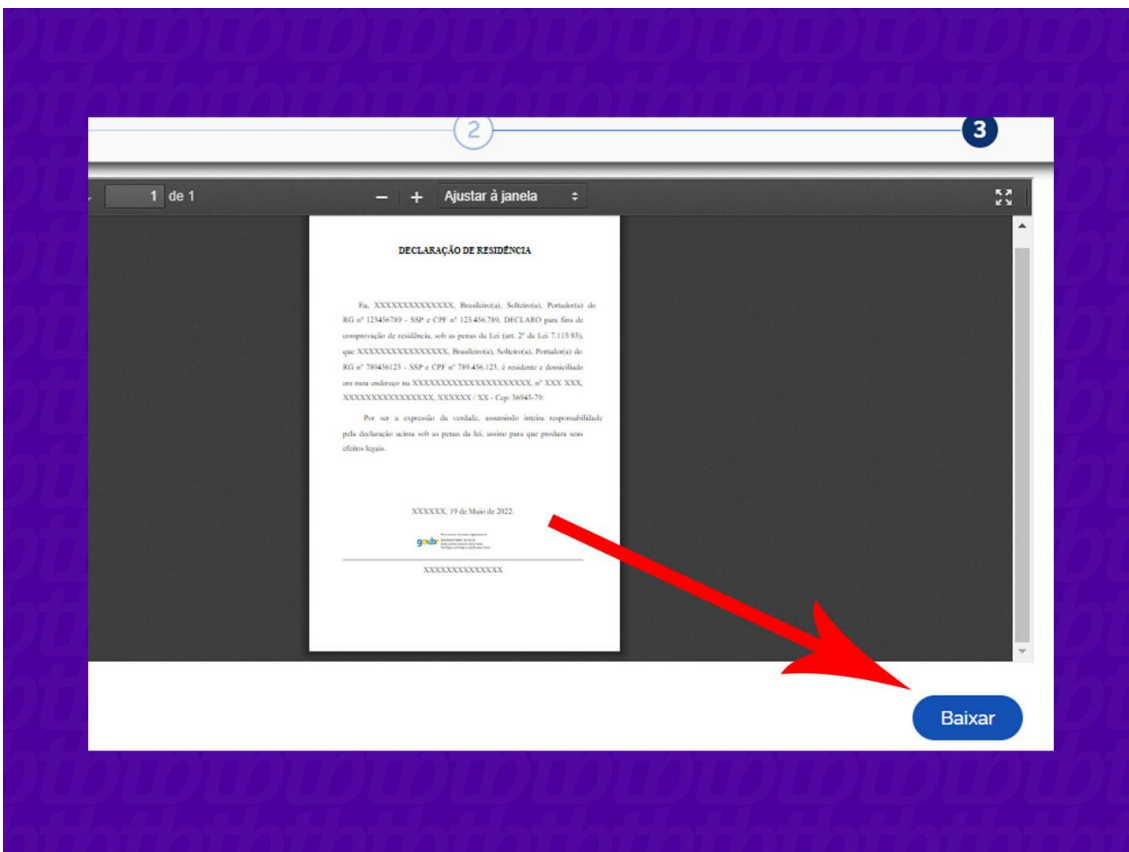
2

3

1 de 1

−

+

Ajustar à janela

DECLARAÇÃO DE RESIDÊNCIA

Eu, XXXXXXXXXXXXXX, Brasileiro(a), Solteiro(a), Portador(a) do RG nº 123456789 - SSP e CPF nº 123.456.789, DECLARO para fins de comprovação de residência, sob as penas da Lei (art. 2º da Lei 7.115/83), que XXXXXXXXXXXXXXX, Brasileiro(a), Solteiro(a), Portador(a) do RG nº 789456123 - SSP e CPF nº 789.456.123, é residente e domiciliado em meu endereço na XXXXXXXXXXXXXXXXXXXX, nº XXX XXX, XXXXXXXXXXXXXXXX, XXXXXX / XX - Cep. 36945-79.

Por ser a expressão da verdade, assumindo inteira responsabilidade pela declaração acima sob as penas da lei, assino para que produza seus efeitos legais.

XXXXXX, 19 de Maio de 2022.

gov.br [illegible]

XXXXXXXXXXXXXX

Baixar